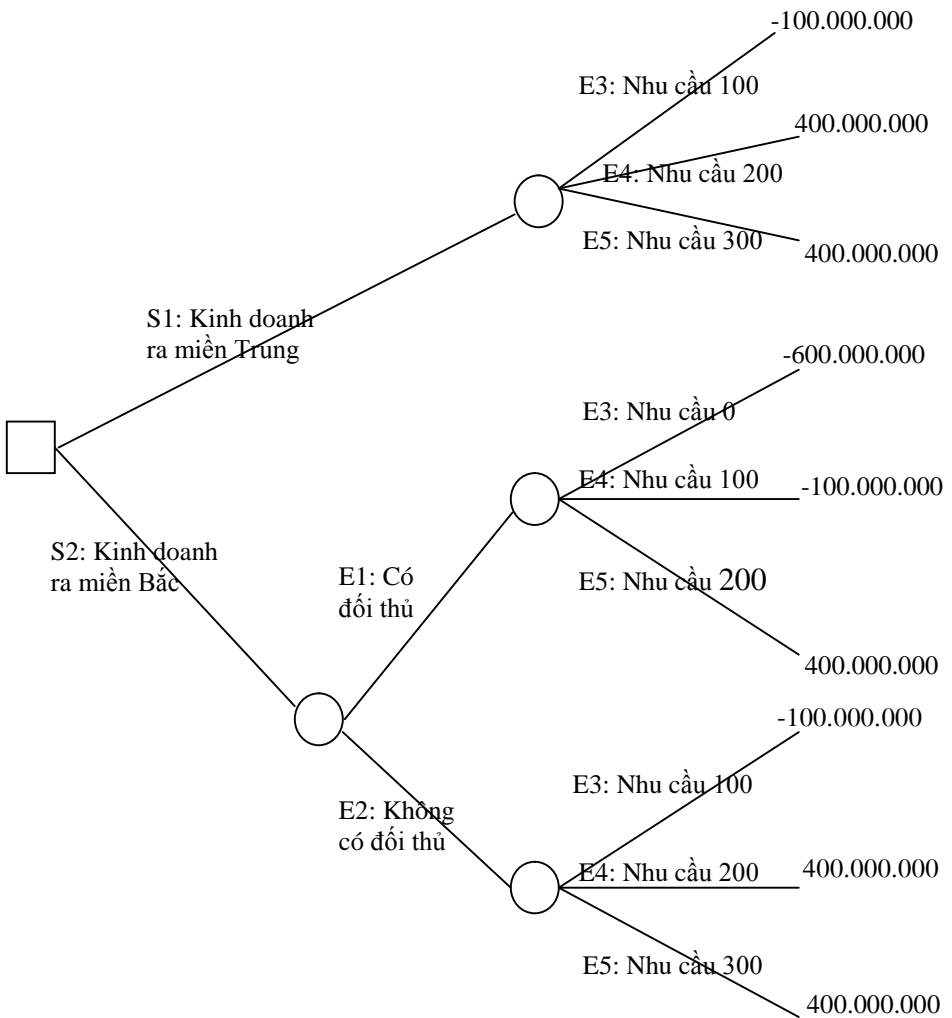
-100.000.000

E3: Nhu cầu 100

400.000.000

E4: Nhu cầu 200

E5: Nhu cầu 300

400.000.000

S1: Kinh doanh ra miền Trung

-600.000.000

E3: Nhu cầu 0

E4: Nhu cầu 100

-100.000.000

S2: Kinh doanh ra miền Bắc

E1: Có đối thủ

E5: Nhu cầu 200

400.000.000

-100.000.000

E3: Nhu cầu 100

E2: Không có đối thủ

E4: Nhu cầu 200

400.000.000

E5: Nhu cầu 300

400.000.000